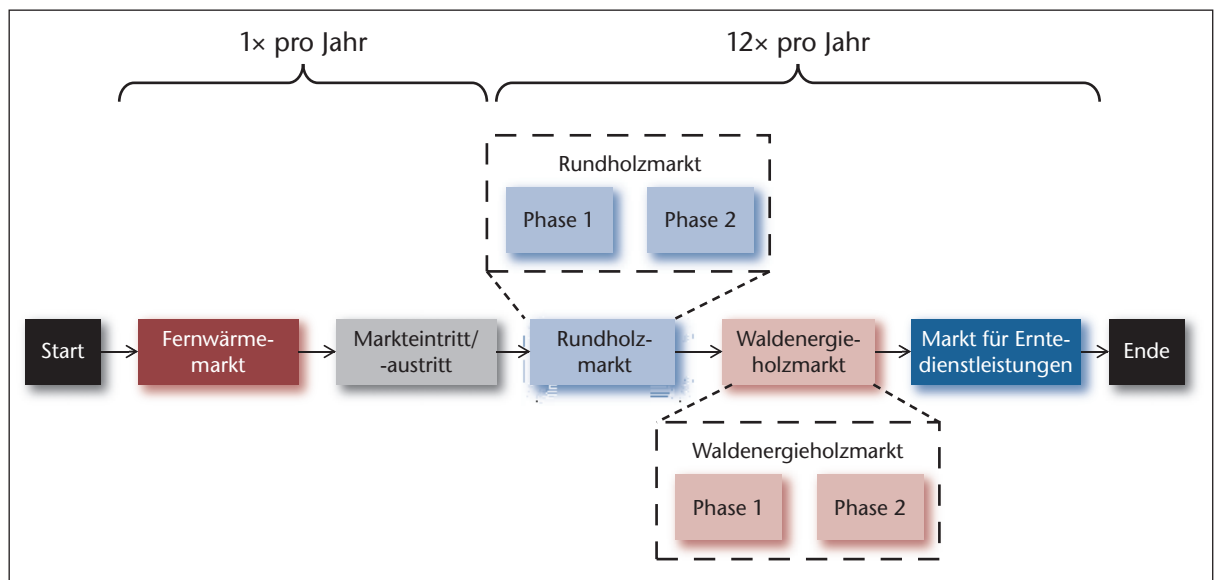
1× pro Jahr

12× pro Jahr

Rundholzmarkt

Phase 1

Phase 2

Start

Fernwärmemarkt

Markteintritt/ -austritt

Rundholzmarkt

Waldenergieholzmarkt

Markt für Erntedienstleistungen

Ende

Waldenergieholzmarkt

Phase 1

Phase 2